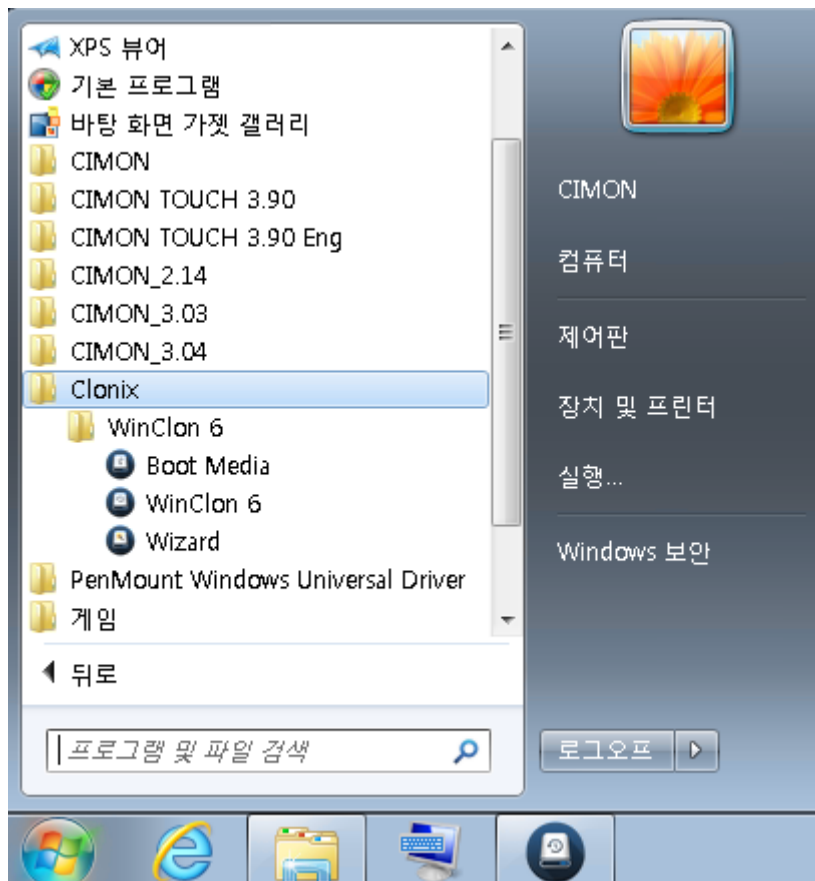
XPS 뷰어
기본 프로그램
바탕 화면 가젯 갤러리
CIMON
CIMON TOUCH 3.90
CIMON TOUCH 3.90 Eng
CIMON_2.14
CIMON_3.03
CIMON_3.04
Clonix
WinClon 6
Boot Media
WinClon 6
Wizard
PenMount Windows Universal Driver
게임
뒤로
프로그램 및 파일 검색

CIMON
컴퓨터
제어판
장치 및 프린터
실행...
Windows 보안
로그오프